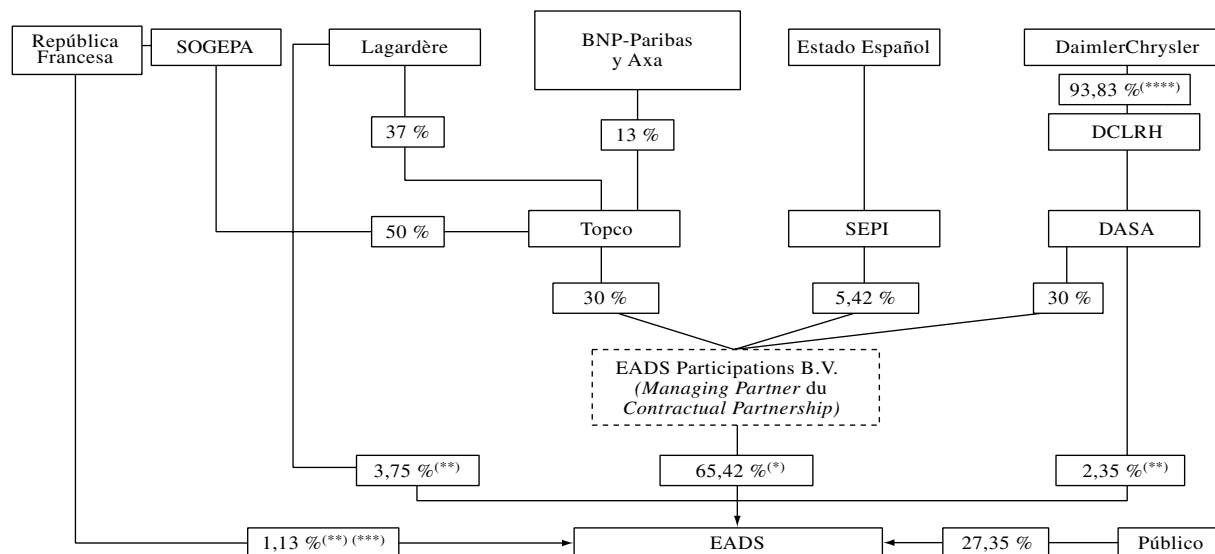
República Francesa

SOGEPA

Lagardère

BNP-Paribas y Axa

Estado Español

DaimlerChrysler

93,83 %$^{(****)}$

DCLRH

37 %

13 %

50 %

Topco

SEPI

DASA

30 %

5,42 %

30 %

EADS Participations B.V. *(Managing Partner* du *Contractual Partnership)*

3,75 %$^{(**)}$

65,42 %$^{(*)}$

2,35 %$^{(**)}$

1,13 %$^{(**)\,(***)}$

EADS

27,35 %

Público